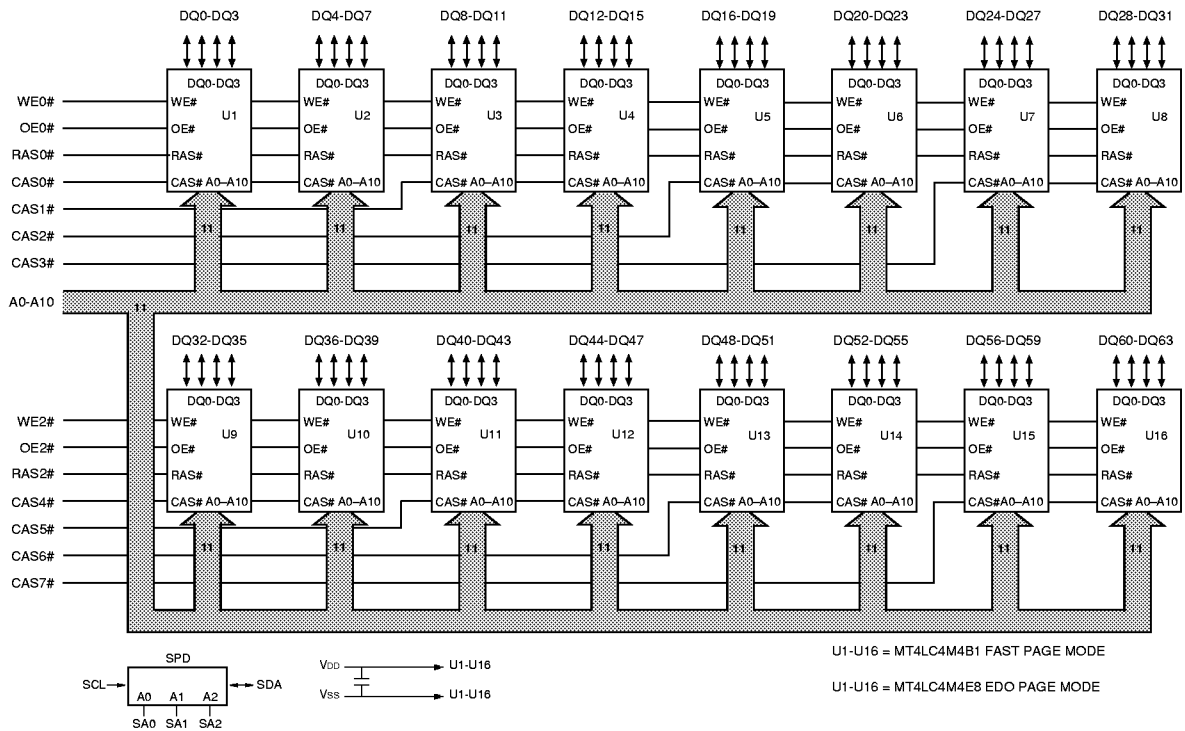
DQ0-DQ3 DQ4-DQ7 DQ8-DQ11 DQ12-DQ15 DQ16-DQ19 DQ20-DQ23 DQ24-DQ27 DQ28-DQ31

DQ0-DQ3 WE# OE# RAS# CAS# A0–A10 U1
DQ0-DQ3 WE# OE# RAS# CAS# A0–A10 U2
DQ0-DQ3 WE# OE# RAS# CAS# A0–A10 U3
DQ0-DQ3 WE# OE# RAS# CAS# A0–A10 U4
DQ0-DQ3 WE# OE# RAS# CAS# A0–A10 U5
DQ0-DQ3 WE# OE# RAS# CAS# A0–A10 U6
DQ0-DQ3 WE# OE# RAS# CAS#A0–A10 U7
DQ0-DQ3 WE# OE# RAS# CAS# A0–A10 U8

WE0# OE0# RAS0# CAS0# CAS1# CAS2# CAS3# A0-A10

11 11 11 11 11 11 11 11 11

DQ32-DQ35 DQ36-DQ39 DQ40-DQ43 DQ44-DQ47 DQ48-DQ51 DQ52-DQ55 DQ56-DQ59 DQ60-DQ63

DQ0-DQ3 WE# OE# RAS# CAS# A0–A10 U9
DQ0-DQ3 WE# OE# RAS# CAS# A0–A10 U10
DQ0-DQ3 WE# OE# RAS# CAS# A0–A10 U11
DQ0-DQ3 WE# OE# RAS# CAS# A0–A10 U12
DQ0-DQ3 WE# OE# RAS# CAS# A0–A10 U13
DQ0-DQ3 WE# OE# RAS# CAS# A0–A10 U14
DQ0-DQ3 WE# OE# RAS# CAS#A0–A10 U15
DQ0-DQ3 WE# OE# RAS# CAS# A0–A10 U16

WE2# OE2# RAS2# CAS4# CAS5# CAS6# CAS7#

11 11 11 11 11 11 11 11

SPD
SCL A0 A1 A2 SDA
SA0 SA1 SA2

VDD U1-U16
VSS U1-U16

U1-U16 = MT4LC4M4B1 FAST PAGE MODE

U1-U16 = MT4LC4M4E8 EDO PAGE MODE